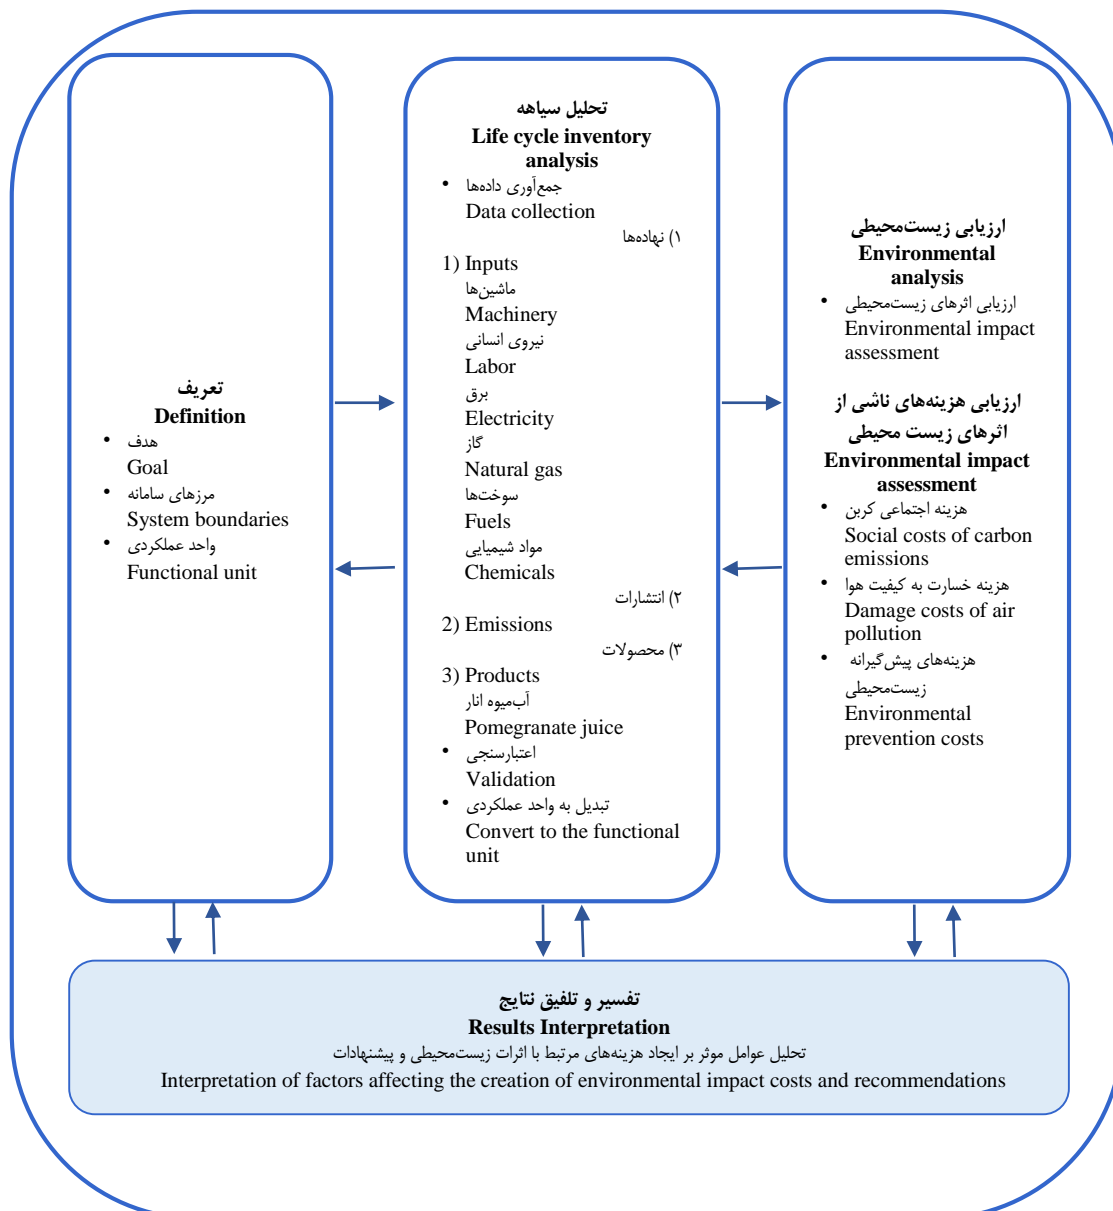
تعریف
Definition
- هدف
Goal
- مرزهای سامانه
System boundaries
- واحد عملکردی
Functional unit

تحلیل سیاهه
Life cycle inventory analysis
- جمع‌آوری داده‌ها
Data collection
۱) نهاده‌ها
1) Inputs
ماشین‌ها
Machinery
نیروی انسانی
Labor
برق
Electricity
گاز
Natural gas
سوخت‌ها
Fuels
مواد شیمیایی
Chemicals
۲) انتشارات
2) Emissions
۳) محصولات
3) Products
آب‌میوه انار
Pomegranate juice
- اعتبارسنجی
Validation
- تبدیل به واحد عملکردی
Convert to the functional unit

ارزیابی زیست‌محیطی
Environmental analysis
- ارزیابی اثرهای زیست‌محیطی
Environmental impact assessment

ارزیابی هزینه‌های ناشی از اثرهای زیست محیطی
Environmental impact assessment
- هزینه اجتماعی کربن
Social costs of carbon emissions
- هزینه خسارت به کیفیت هوا
Damage costs of air pollution
- هزینه‌های پیش‌گیرانه زیست‌محیطی
Environmental prevention costs

تفسیر و تلفیق نتایج
Results Interpretation
تحلیل عوامل موثر بر ایجاد هزینه‌های مرتبط با اثرات زیست‌محیطی و پیشنهادات
Interpretation of factors affecting the creation of environmental impact costs and recommendations